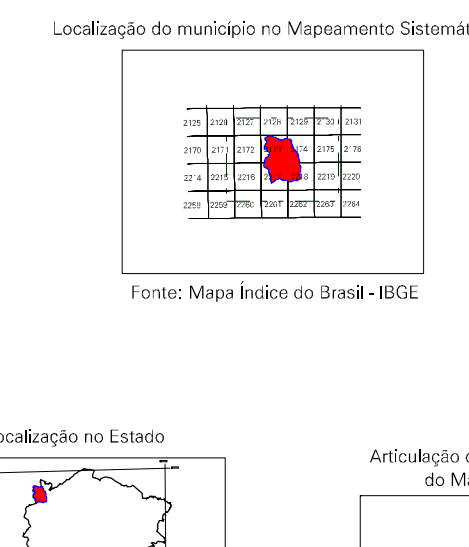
Localização do município no Mapeamento Sistemát

| 2125 | 2126 | 2127 | 2128 | 2129 | 2130 | 2131 |
|---|---|---|---|---|---|---|
| 2170 | 2171 | 2172 | 2173 | 2174 | 2175 | 2176 |
| 2214 | 2215 | 2216 | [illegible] | 2218 | 2219 | 2220 |
| 2258 | 2259 | 2260 | 2261 | 2262 | 2263 | 2264 |

Fonte: Mapa Índice do Brasil - IBGE

ocalização no Estado

Articulação c
do Ma